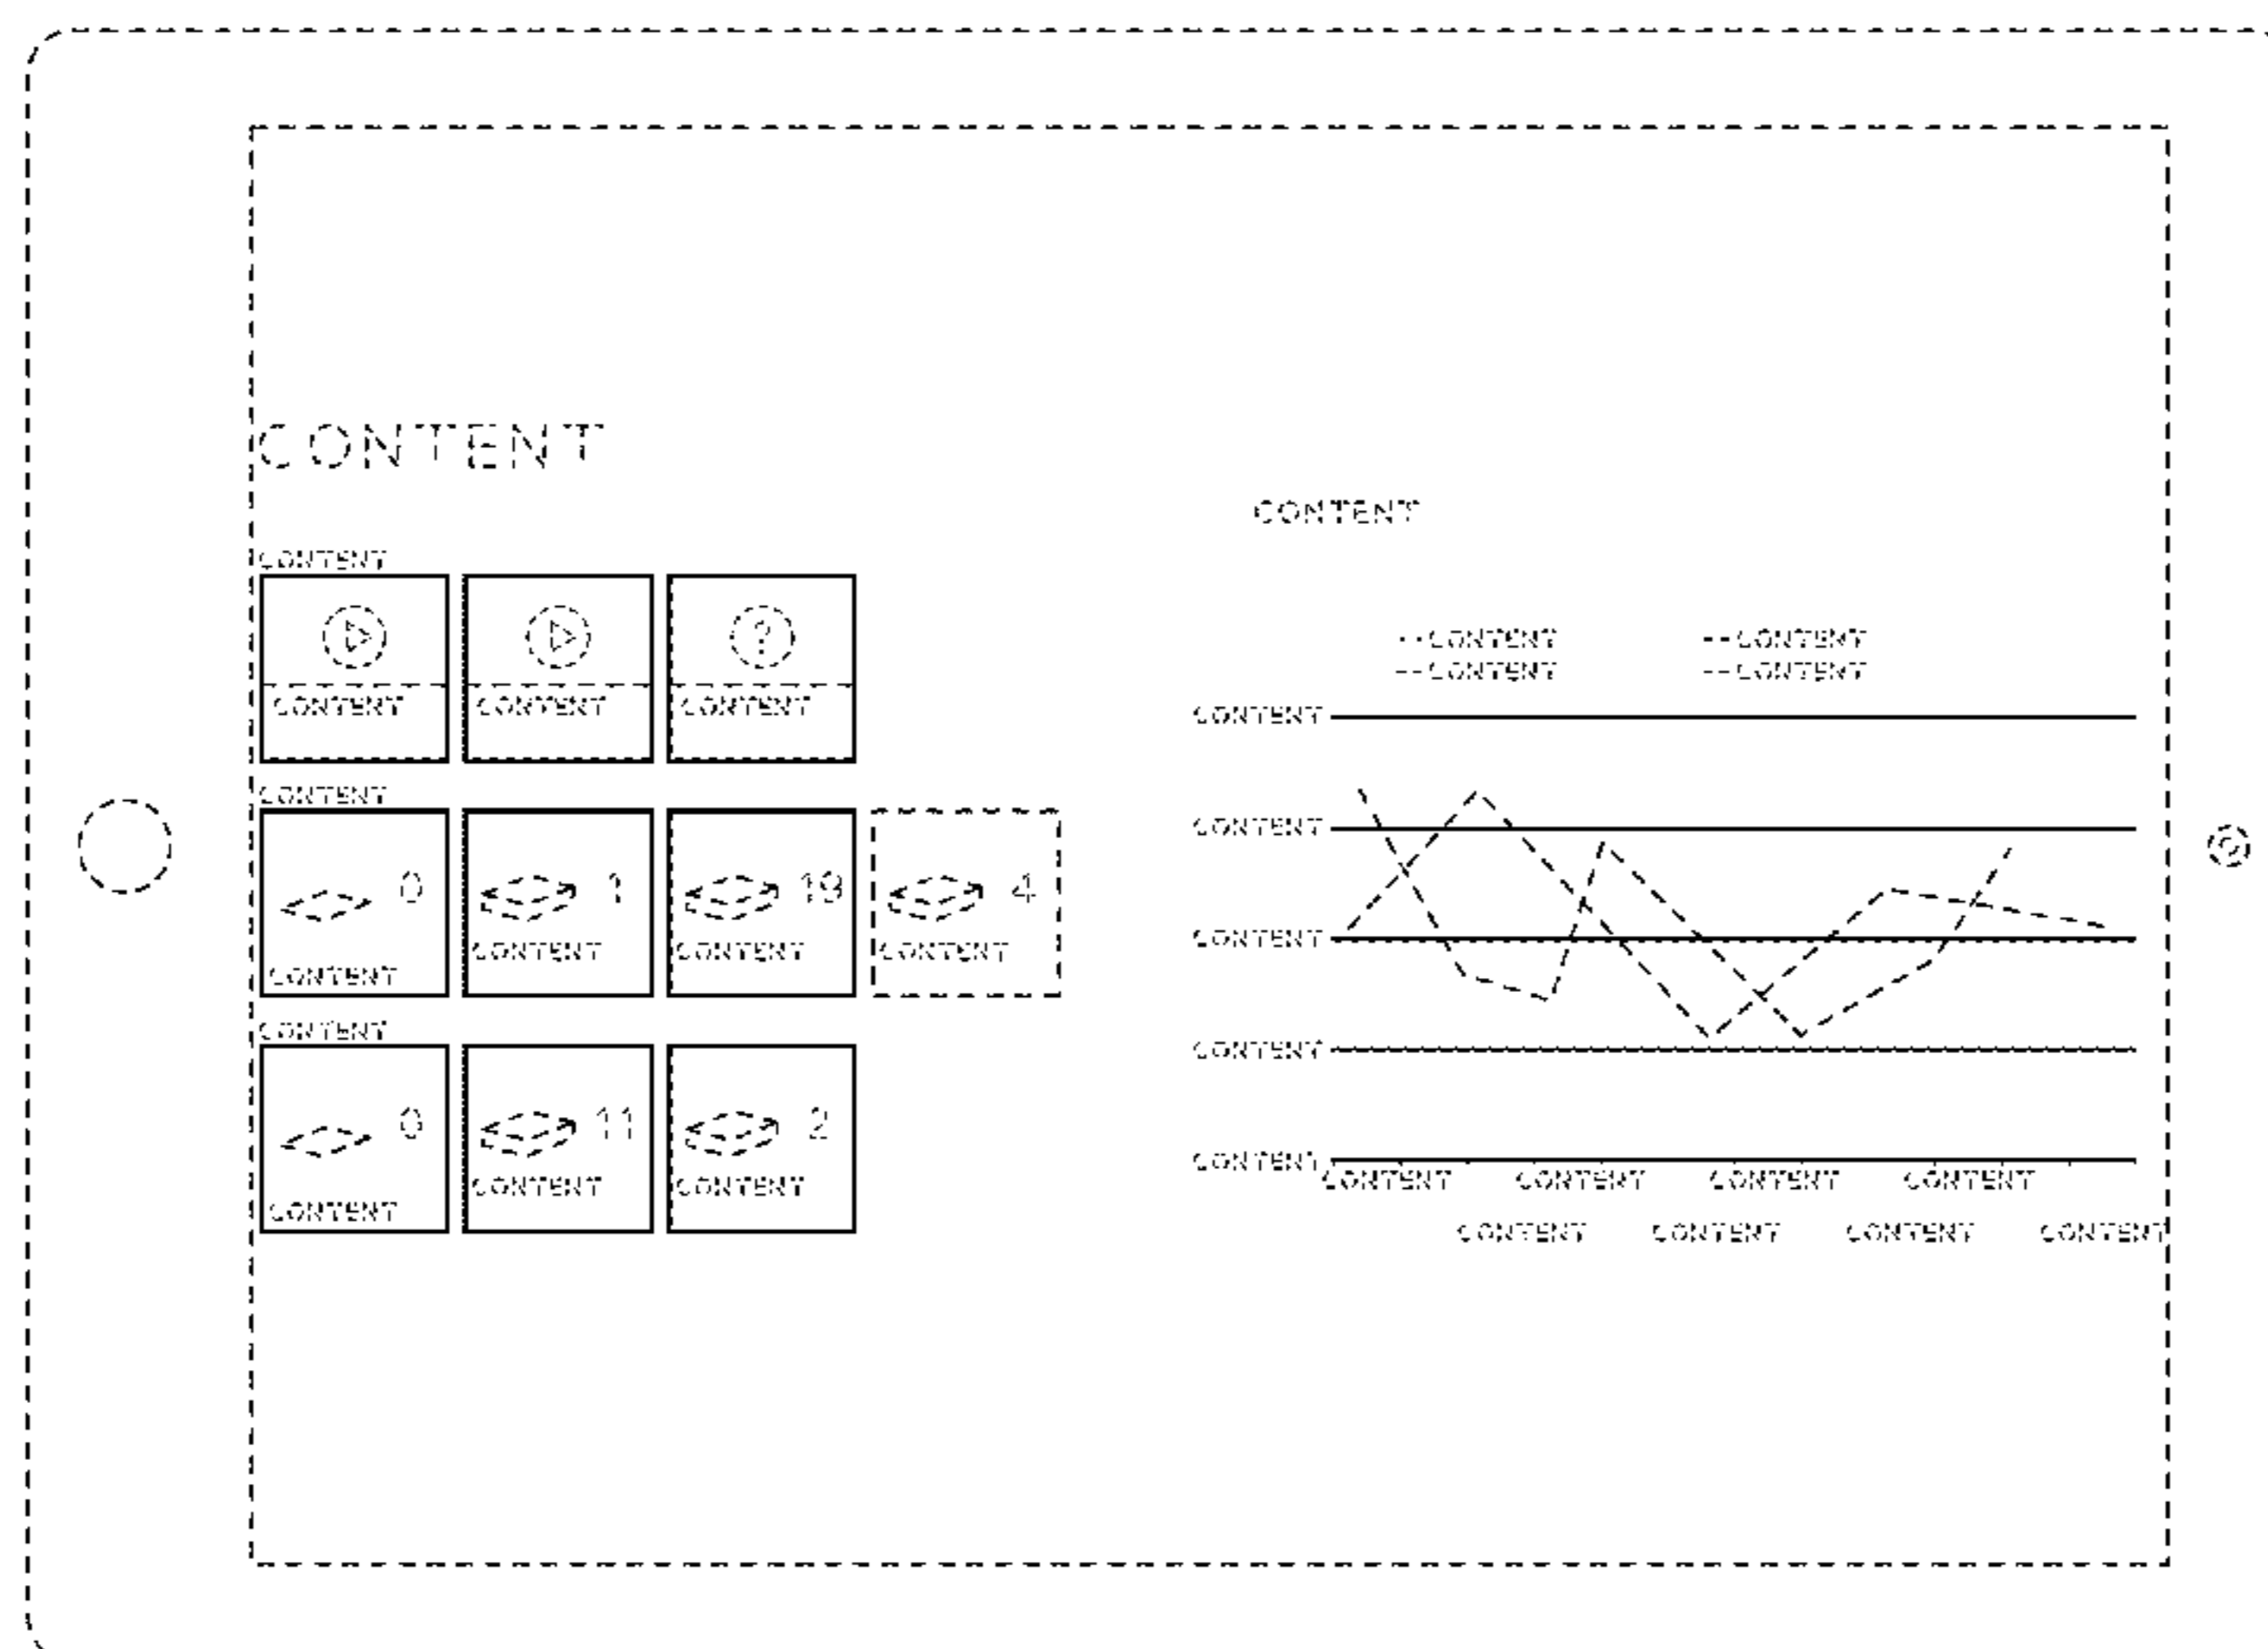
CONTENT

CONTENT

CONTENT
CONTENT
CONTENT

CONTENT
0
CONTENT
1
CONTENT
19
CONTENT
4
CONTENT

CONTENT
0
CONTENT
11
CONTENT
2
CONTENT

CONTENT

CONTENT
CONTENT
CONTENT
CONTENT

CONTENT
CONTENT
CONTENT
CONTENT
CONTENT

CONTENT
CONTENT
CONTENT
CONTENT
CONTENT
CONTENT
CONTENT
CONTENT